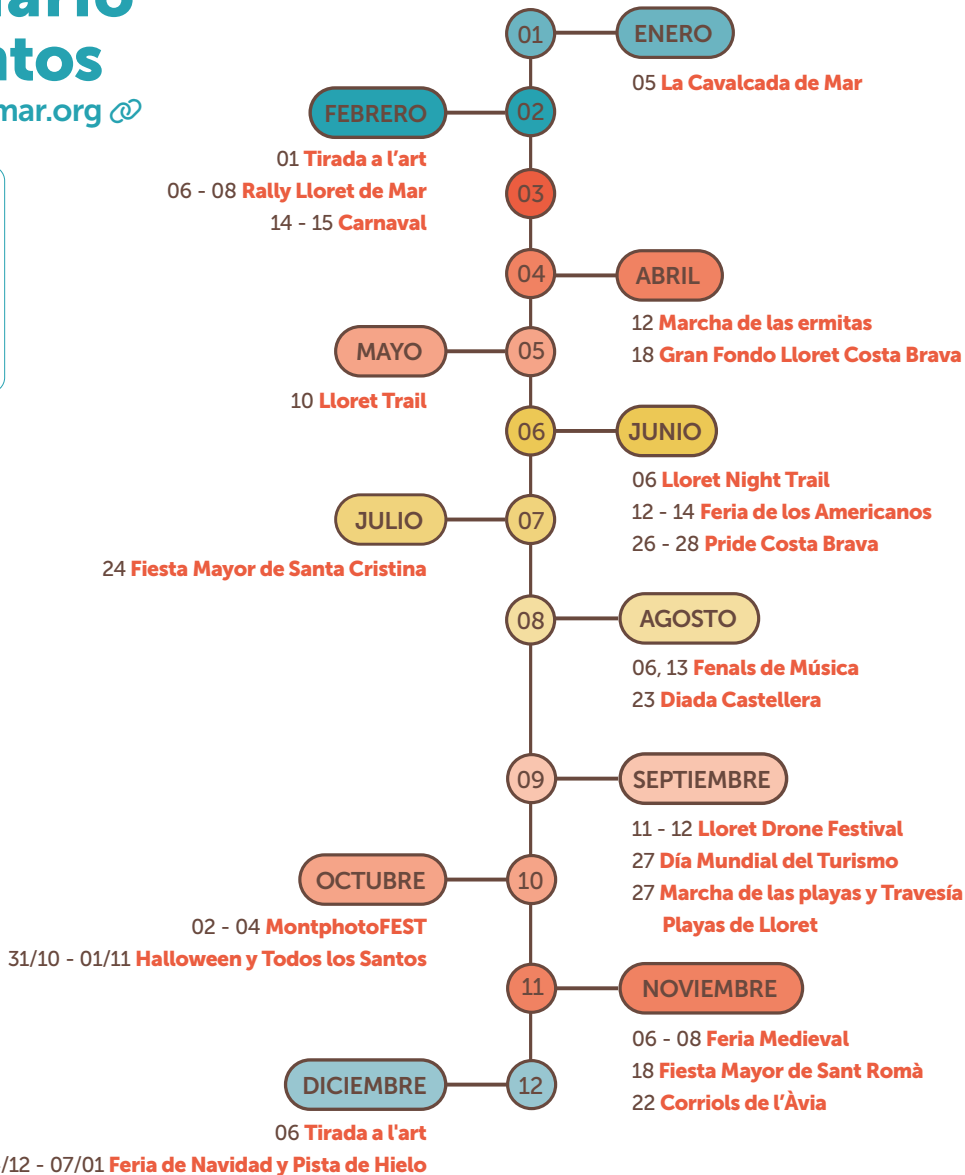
ario
ntos
mar.org

01
ENERO
05 La Cavalcada de Mar

FEBRERO
02
01 Tirada a l'art
06 - 08 Rally Lloret de Mar
14 - 15 Carnaval

03

04
ABRIL
12 Marcha de las ermitas
18 Gran Fondo Lloret Costa Brava

MAYO
05
10 Lloret Trail

06
JUNIO
06 Lloret Night Trail
12 - 14 Feria de los Americanos
26 - 28 Pride Costa Brava

JULIO
07
24 Fiesta Mayor de Santa Cristina

08
AGOSTO
06, 13 Fenals de Música
23 Diada Castellera

09
SEPTIEMBRE
11 - 12 Lloret Drone Festival
27 Día Mundial del Turismo
27 Marcha de las playas y Travesía Playas de Lloret

OCTUBRE
10
02 - 04 MontphotoFEST
31/10 - 01/11 Halloween y Todos los Santos

11
NOVIEMBRE
06 - 08 Feria Medieval
18 Fiesta Mayor de Sant Romà
22 Corriols de l'Àvia

DICIEMBRE
12
06 Tirada a l'art
/12 - 07/01 Feria de Navidad y Pista de Hielo